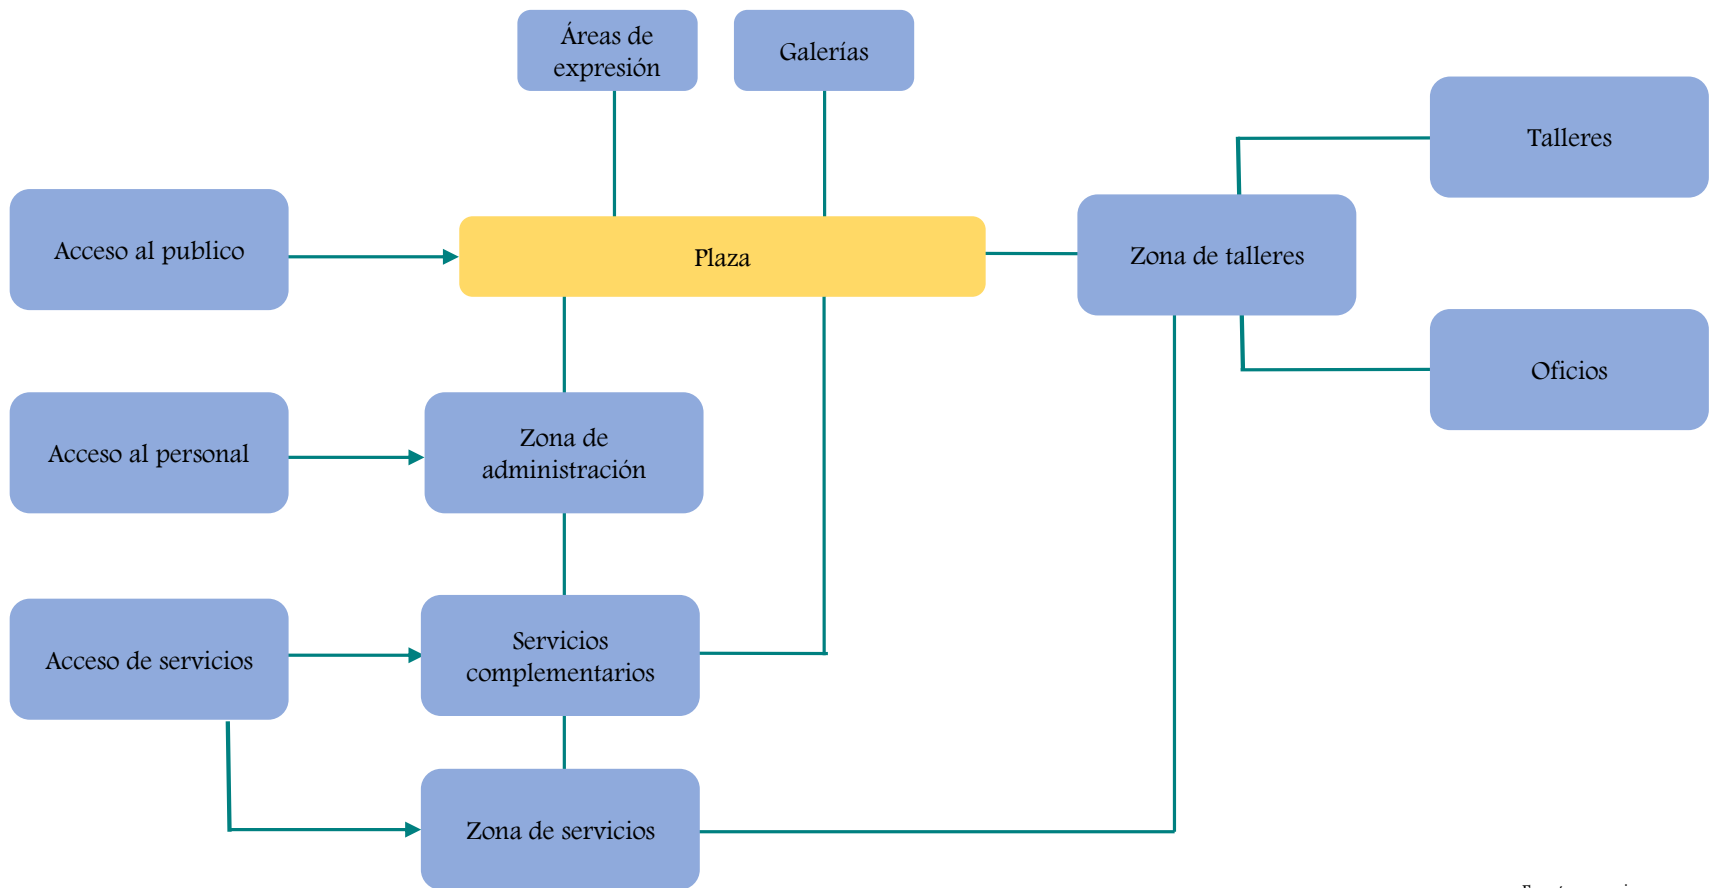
Áreas de expresión

Galerías

Talleres

Acceso al publico

Plaza

Zona de talleres

Oficios

Acceso al personal

Zona de administración

Acceso de servicios

Servicios complementarios

Zona de servicios

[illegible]